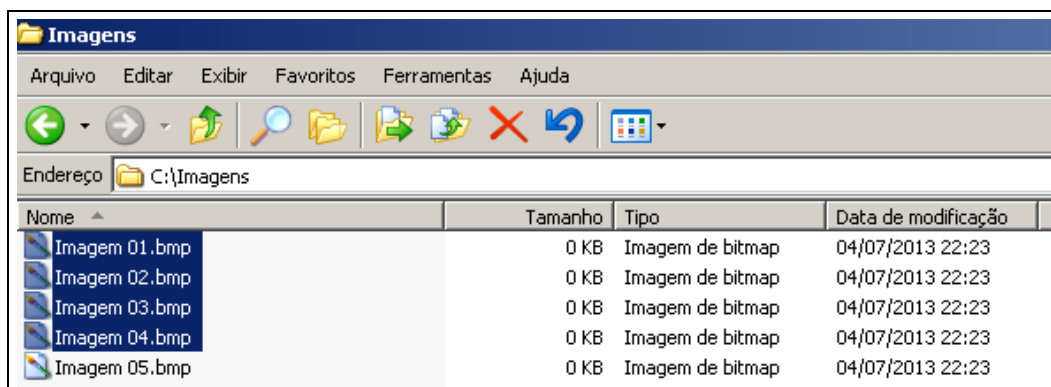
Imagens

Arquivo Editar Exibir Favoritos Ferramentas Ajuda

Endereço C:\Imagens

| Nome | Tamanho | Tipo | Data de modificação |
|---|---|---|---|
| Imagem 01.bmp | 0 KB | Imagem de bitmap | 04/07/2013 22:23 |
| Imagem 02.bmp | 0 KB | Imagem de bitmap | 04/07/2013 22:23 |
| Imagem 03.bmp | 0 KB | Imagem de bitmap | 04/07/2013 22:23 |
| Imagem 04.bmp | 0 KB | Imagem de bitmap | 04/07/2013 22:23 |
| Imagem 05.bmp | 0 KB | Imagem de bitmap | 04/07/2013 22:23 |